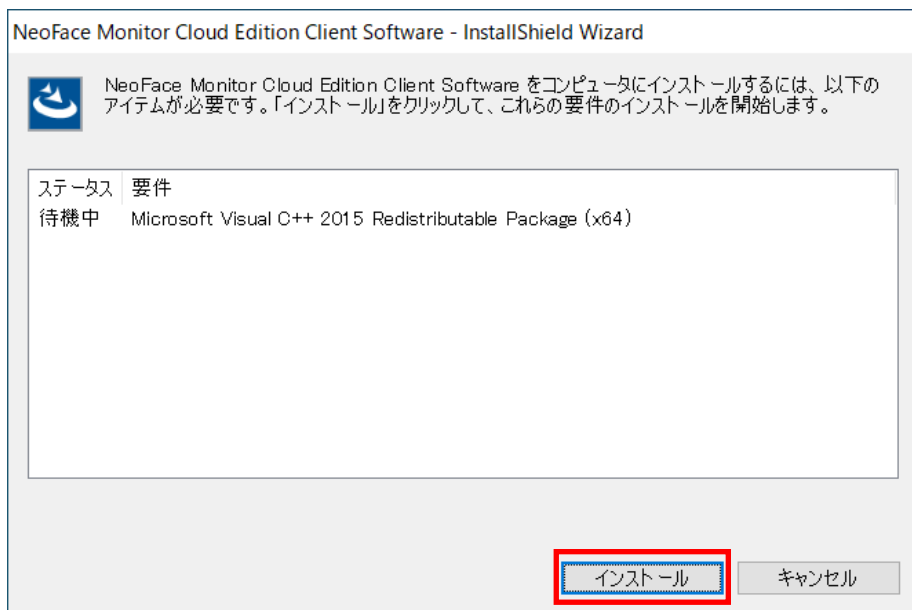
NeoFace Monitor Cloud Edition Client Software - InstallShield Wizard

NeoFace Monitor Cloud Edition Client Software をコンピュータにインストールするには、以下のアイテムが必要です。「インストール」をクリックして、これらの要件のインストールを開始します。

| ステータス | 要件 |
|---|---|
| 待機中 | Microsoft Visual C++ 2015 Redistributable Package (x64) |

インストール

キャンセル